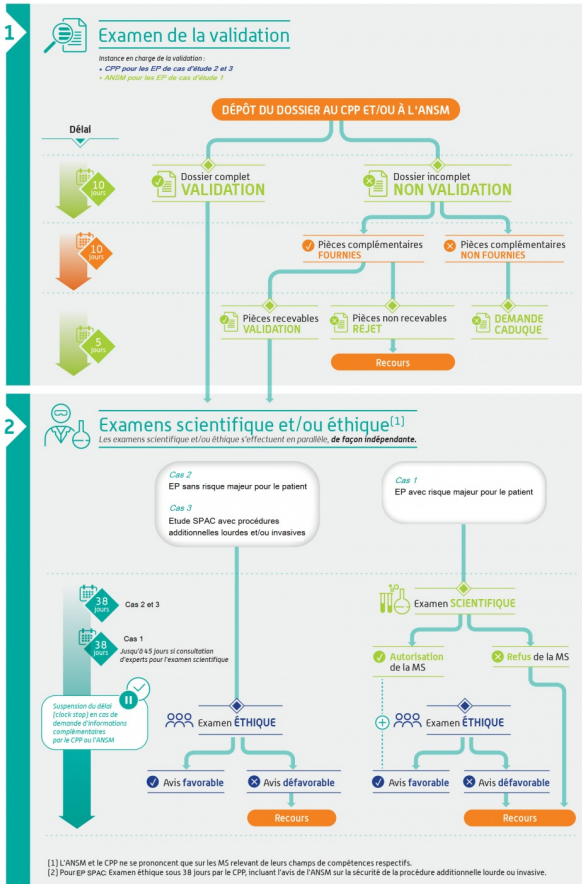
1

Examen de la validation

Instance en charge de la validation :
» CPP pour les EP de cas d'étude 2 et 3
» ANSM pour les EP de cas d'étude 1

DÉPÔT DU DOSSIER AU CPP ET/OU À L'ANSM

Délai

10 jours

Dossier complet
VALIDATION

Dossier incomplet
NON VALIDATION

10 jours

Pièces complémentaires
FOURNIES

Pièces complémentaires
NON FOURNIES

5 jours

Pièces recevables
VALIDATION

Pièces non recevables
REJET

DEMANDE CADUQUE

Recours

2

Examens scientifique et/ou éthique$^{[1]}$
Les examens scientifique et/ou éthique s'effectuent en parallèle, de façon indépendante.

Cas 2
EP sans risque majeur pour le patient

Cas 3
Etude SPAC avec procédures additionnelles lourdes et/ou invasives

Cas 1
EP avec risque majeur pour le patient

38 jours
Cas 2 et 3

38 jours
Cas 1
Jusqu'à 45 jours si consultation d'experts pour l'examen scientifique

Examen SCIENTIFIQUE

Autorisation de la MS

Refus de la MS

Suspension du délai (clock stop) en cas de demande d'informations complémentaires par le CPP ou l'ANSM

Examen ÉTHIQUE

Examen ÉTHIQUE

Avis favorable

Avis défavorable

Avis favorable

Avis défavorable

Recours

Recours

[1] L'ANSM et le CPP ne se prononcent que sur les MS relevant de leurs champs de compétences respectifs.
[2] Pour EP SPAC: Examen éthique sous 38 jours par le CPP, incluant l'avis de l'ANSM sur la sécurité de la procédure additionnelle lourde ou invasive.